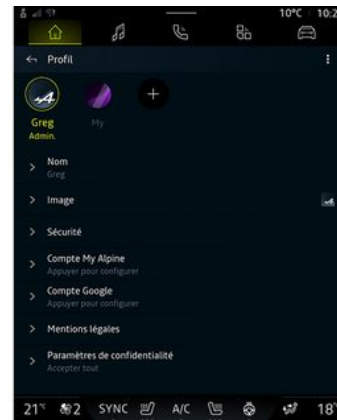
10°C 10:2

← Profil

Greg
Admin.

My

Nom
Greg

Image

Sécurité

Compte My Alpine
Appuyer pour configurer

Compte Google
Appuyer pour configurer

Mentions légales

Paramètres de confidentialité
Accepter tout

21° 2 SYNC A/C 18°